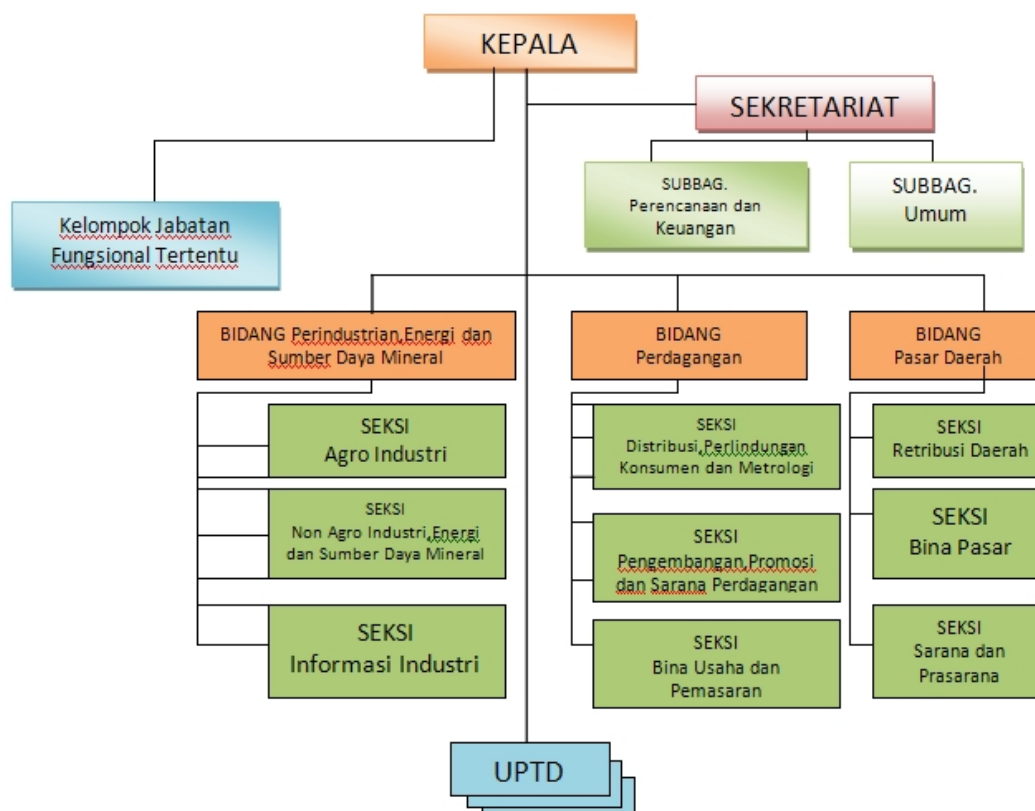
KEPALA

SEKRETARIAT

SUBBAG. Perencanaan dan Keuangan

SUBBAG. Umum

Kelompok Jabatan Fungsional Tertentu

BIDANG Perindustrian,Energi dan Sumber Daya Mineral

BIDANG Perdagangan

BIDANG Pasar Daerah

SEKSI Agro Industri

SEKSI Non Agro Industri,Energi dan Sumber Daya Mineral

SEKSI Informasi Industri

SEKSI Distribusi,Perlindungan Konsumen dan Metrologi

SEKSI Pengembangan,Promosi dan Sarana Perdagangan

SEKSI Bina Usaha dan Pemasaran

SEKSI Retribusi Daerah

SEKSI Bina Pasar

SEKSI Sarana dan Prasarana

UPTD